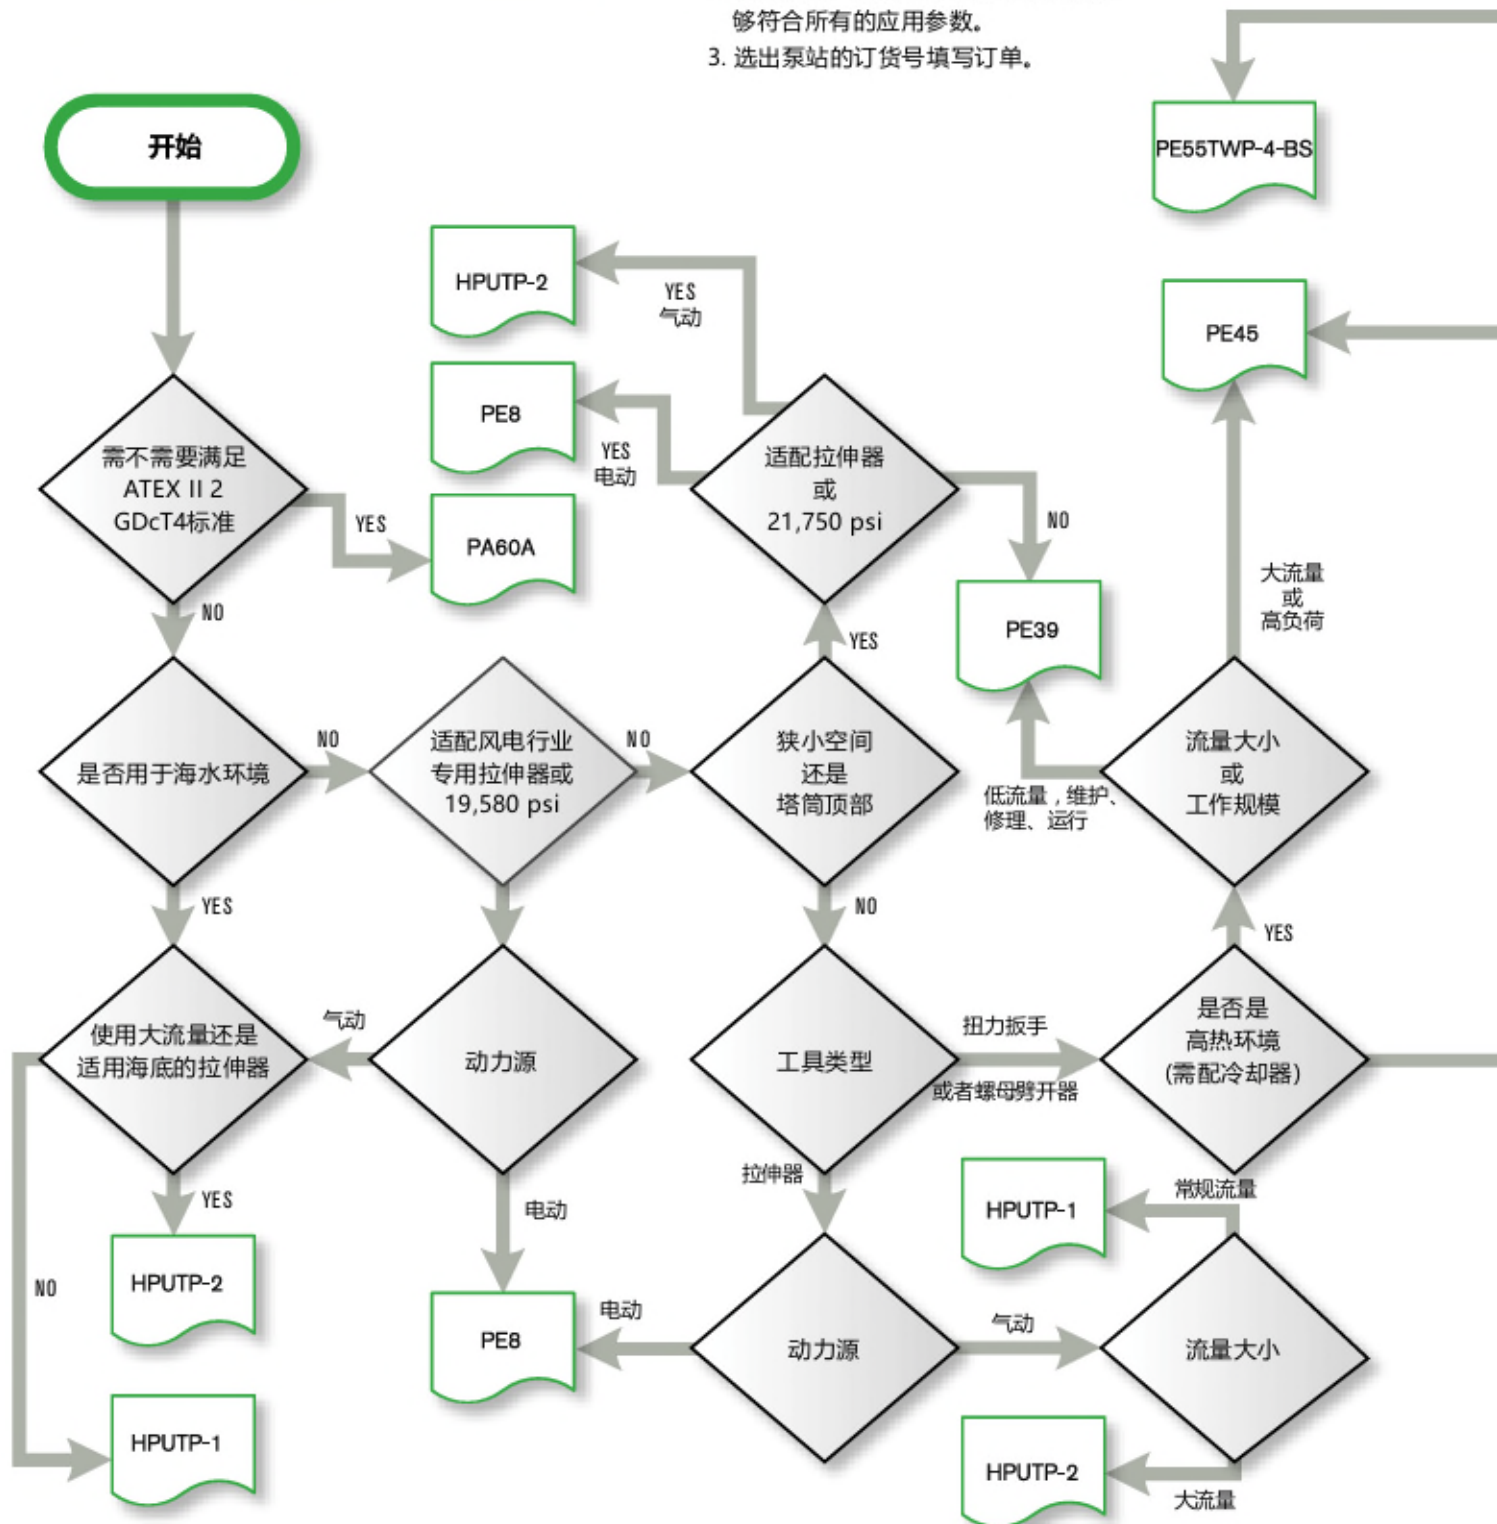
够符合所有的应用参数。
3. 选出泵站的订货号填写订单。

PE55TWP-4-BS

开始

HPUTP-2

YES
气动

PE45

PE8

YES
电动

适配拉伸器
或
21,750 psi

需不需要满足
ATEX II 2
GDcT4标准

YES

PA60A

NO

PE39

大流量
或
高负荷

NO

YES

是否用于海水环境

NO

适配风电行业
专用拉伸器或
19,580 psi

NO

狭小空间
还是
塔筒顶部

流量大小
或
工作规模

低流量，维护、
修理、运行

YES

NO

YES

气动

使用大流量还是
适用海底的拉伸器

动力源

工具类型

扭力扳手

是否是
高热环境
(需配冷却器)

或者螺母劈开器

拉伸器

常规流量

YES

电动

HPUTP-1

NO

HPUTP-2

电动

PE8

动力源

气动

流量大小

HPUTP-1

HPUTP-2

大流量